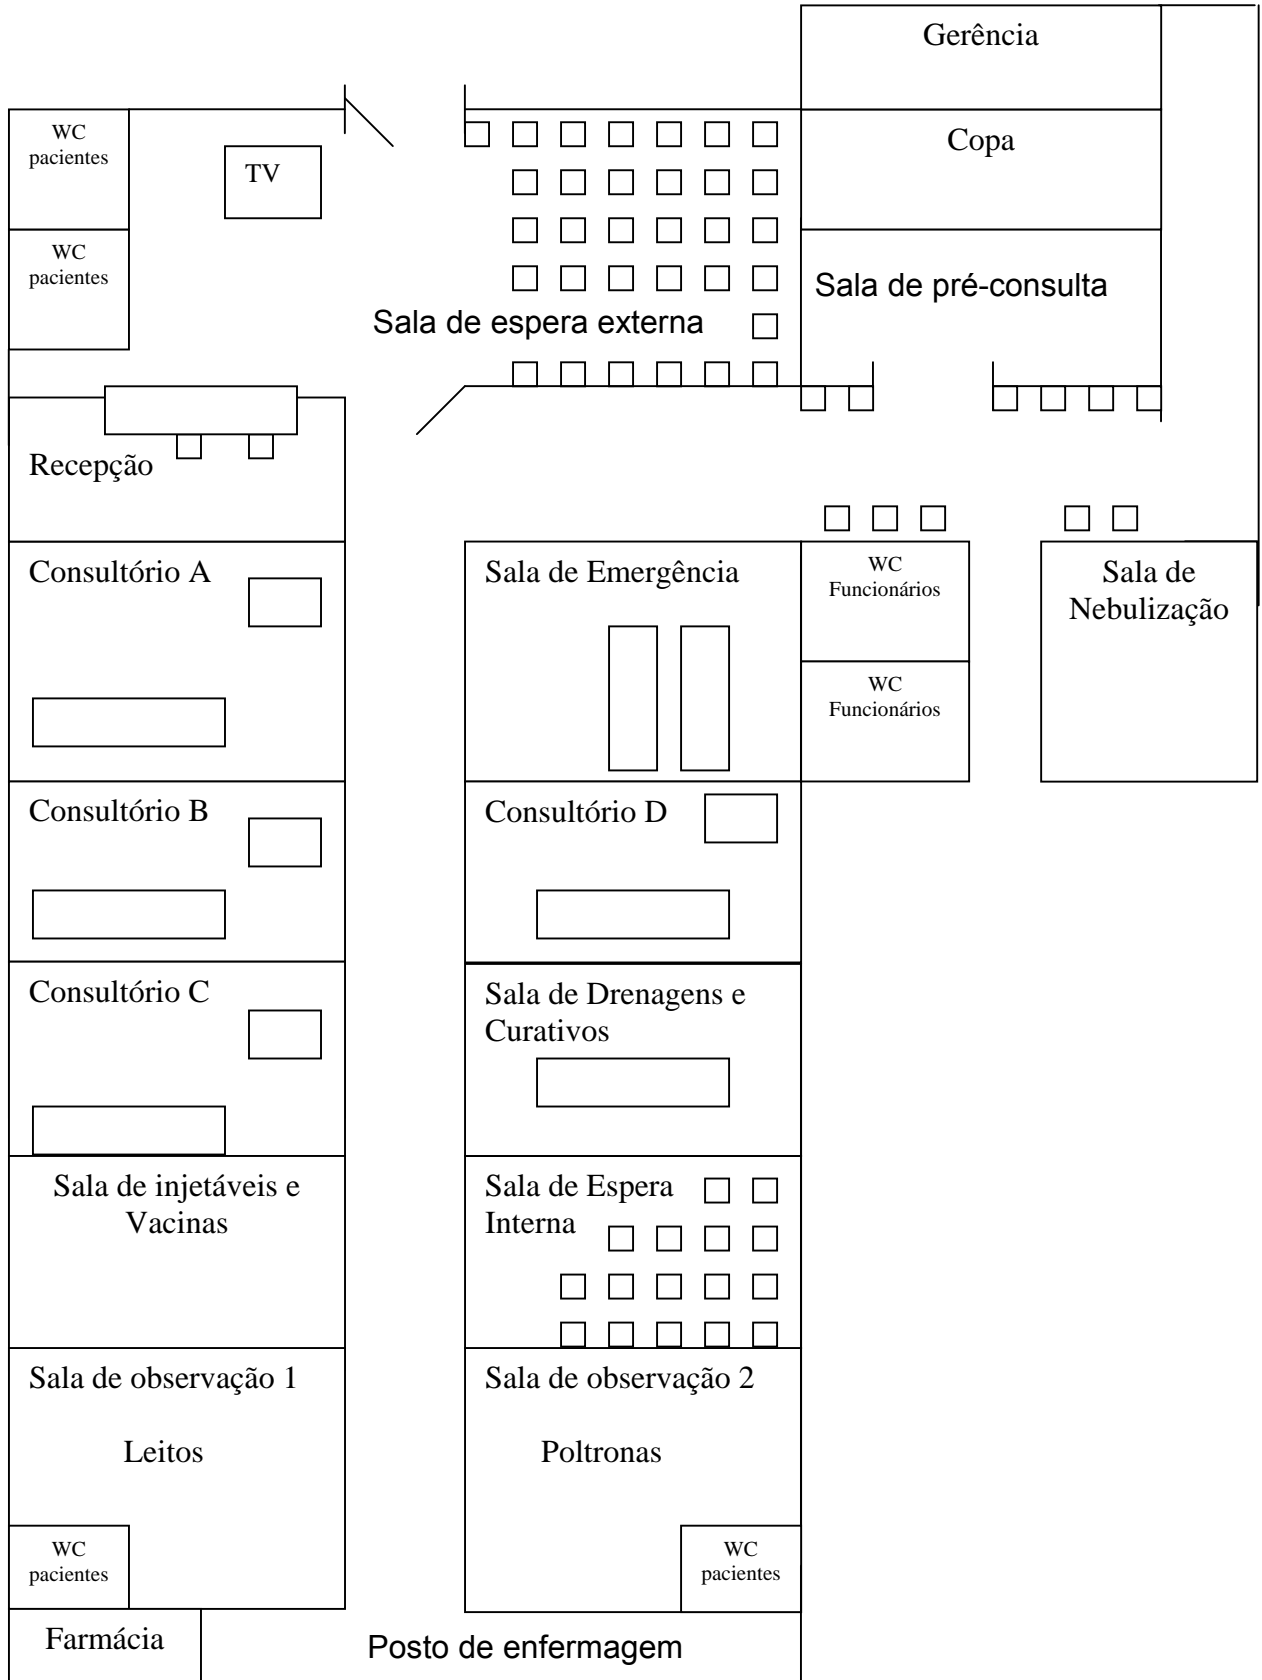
Gerência

WC pacientes

TV

Copa

WC pacientes

Sala de pré-consulta

Sala de espera externa

Recepção

Consultório A

Sala de Emergência

WC Funcionários

Sala de Nebulização

WC Funcionários

Consultório B

Consultório D

Consultório C

Sala de Drenagens e Curativos

Sala de injetáveis e Vacinas

Sala de Espera Interna

Sala de observação 1

Leitos

Sala de observação 2

Poltronas

WC pacientes

WC pacientes

Farmácia

Posto de enfermagem